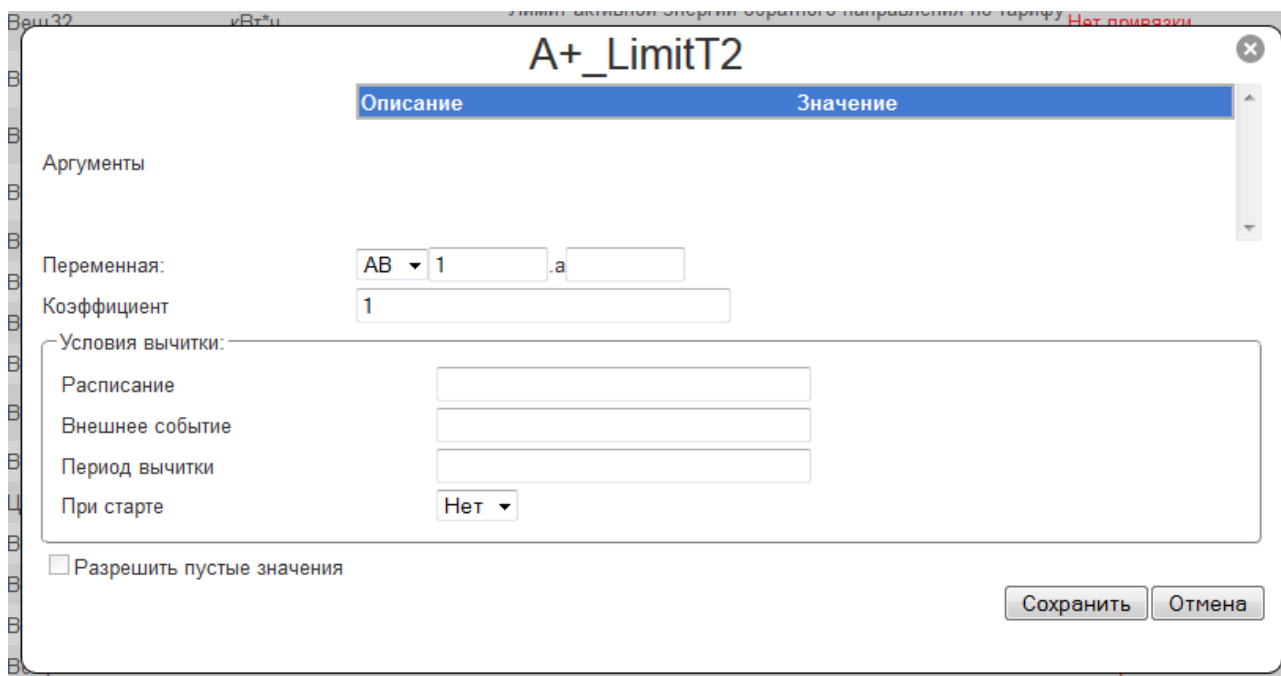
Вещ32 кВт*ч Лимит активной энергии обратного направления по тарифу Нет привязки

A+_LimitT2

| Описание | Значение |
|---|---|

Аргументы

Переменная: АВ 1 .a

Коэффициент 1

Условия вычитки:

Расписание

Внешнее событие

Период вычитки

При старте Нет

Разрешить пустые значения

Сохранить Отмена